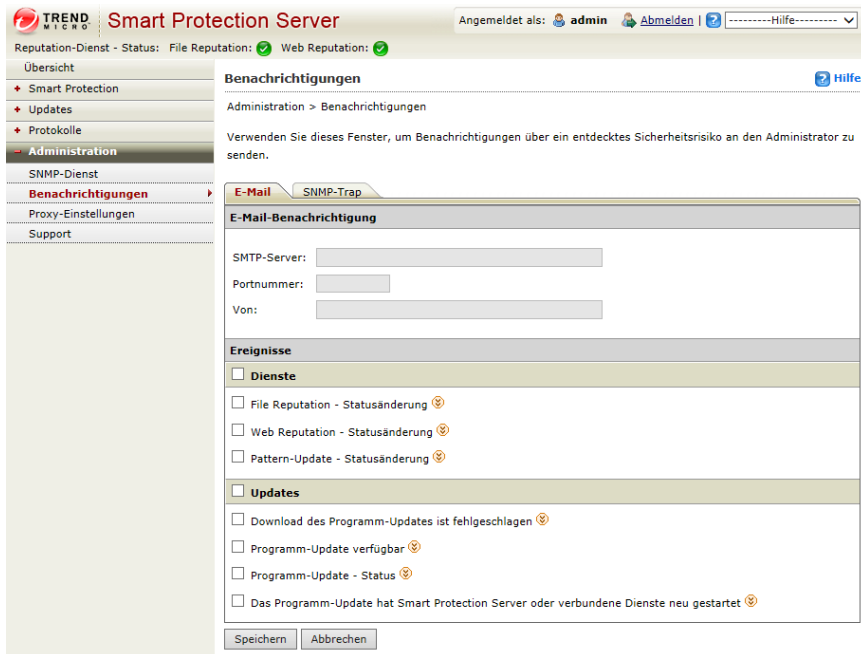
TREND MICRO Smart Protection Server

Angemeldet als: admin Abmelden | ? ---------Hilfe---------

Reputation-Dienst - Status: File Reputation: Web Reputation:

Übersicht
+ Smart Protection
+ Updates
+ Protokolle
− Administration
SNMP-Dienst
Benachrichtigungen
Proxy-Einstellungen
Support

Benachrichtigungen

? Hilfe

Administration > Benachrichtigungen

Verwenden Sie dieses Fenster, um Benachrichtigungen über ein entdecktes Sicherheitsrisiko an den Administrator zu senden.

E-Mail SNMP-Trap

E-Mail-Benachrichtigung

SMTP-Server:

Portnummer:

Von:

Ereignisse

Dienste

File Reputation - Statusänderung

Web Reputation - Statusänderung

Pattern-Update - Statusänderung

Updates

Download des Programm-Updates ist fehlgeschlagen

Programm-Update verfügbar

Programm-Update - Status

Das Programm-Update hat Smart Protection Server oder verbundene Dienste neu gestartet

Speichern Abbrechen